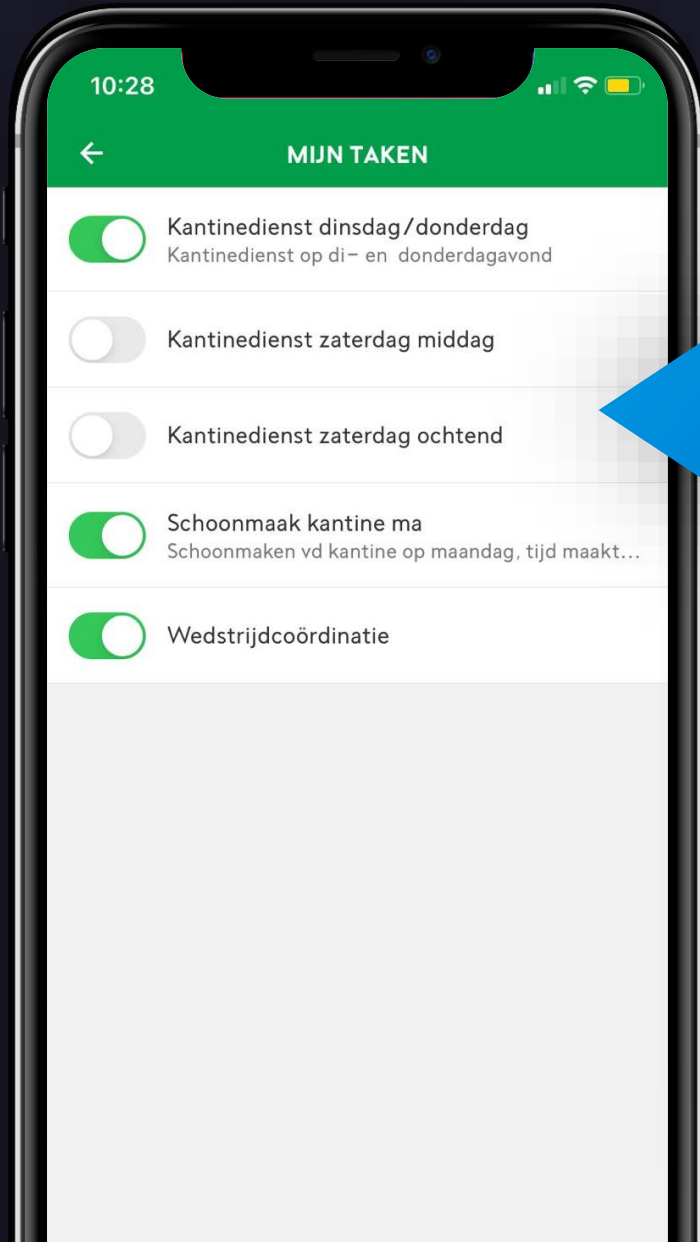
10:28

MIJN TAKEN

Kantinedienst dinsdag/donderdag
Kantinedienst op di- en donderdagavond

Kantinedienst zaterdag middag

Kantinedienst zaterdag ochtend

Schoonmaak kantine ma
Schoonmaken vd kantine op maandag, tijd maakt...

Wedstrijdcoördinatie